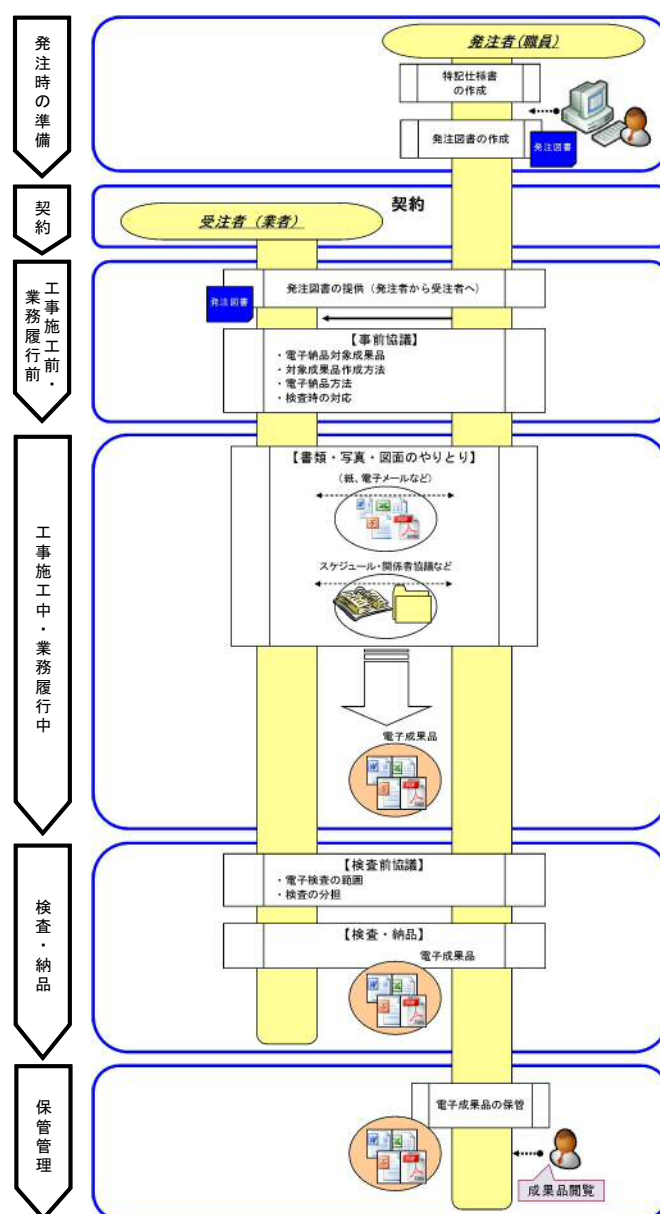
発注時の準備

発注者（職員）

特記仕様書の作成

発注図書の作成

発注図書

契約

契約

受注者（業者）

工事施工前・業務履行前

発注図書

発注図書の提供（発注者から受注者へ）

【事前協議】
・電子納品対象成果品
・対象成果品作成方法
・電子納品方法
・検査時の対応

工事施工中・業務履行中

【書類・写真・図面のやりとり】

（紙、電子メールなど）

スケジュール・関係者協議など

電子成果品

検査・納品

【検査前協議】
・電子検査の範囲
・検査の分担

【検査・納品】

電子成果品

保管管理

電子成果品の保管

成果品閲覧